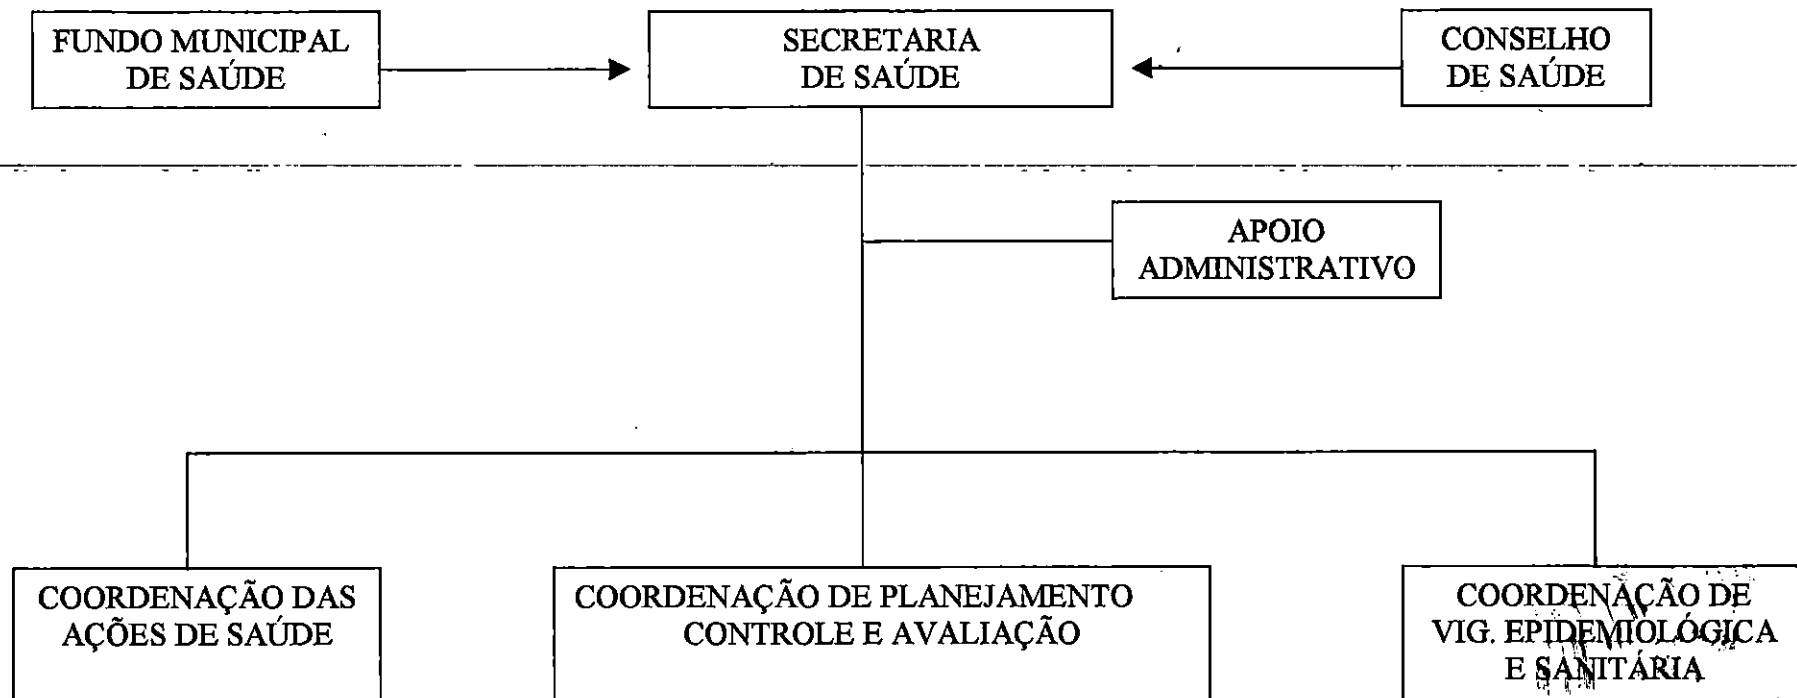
FUNDO MUNICIPAL DE SAÚDE

SECRETARIA DE SAÚDE

CONSELHO DE SAÚDE

APOIO ADMINISTRATIVO

COORDENAÇÃO DAS AÇÕES DE SAÚDE

COORDENAÇÃO DE PLANEJAMENTO CONTROLE E AVALIAÇÃO

COORDENAÇÃO DE VIG. EPIDEMIOLÓGICA E SANITÁRIA